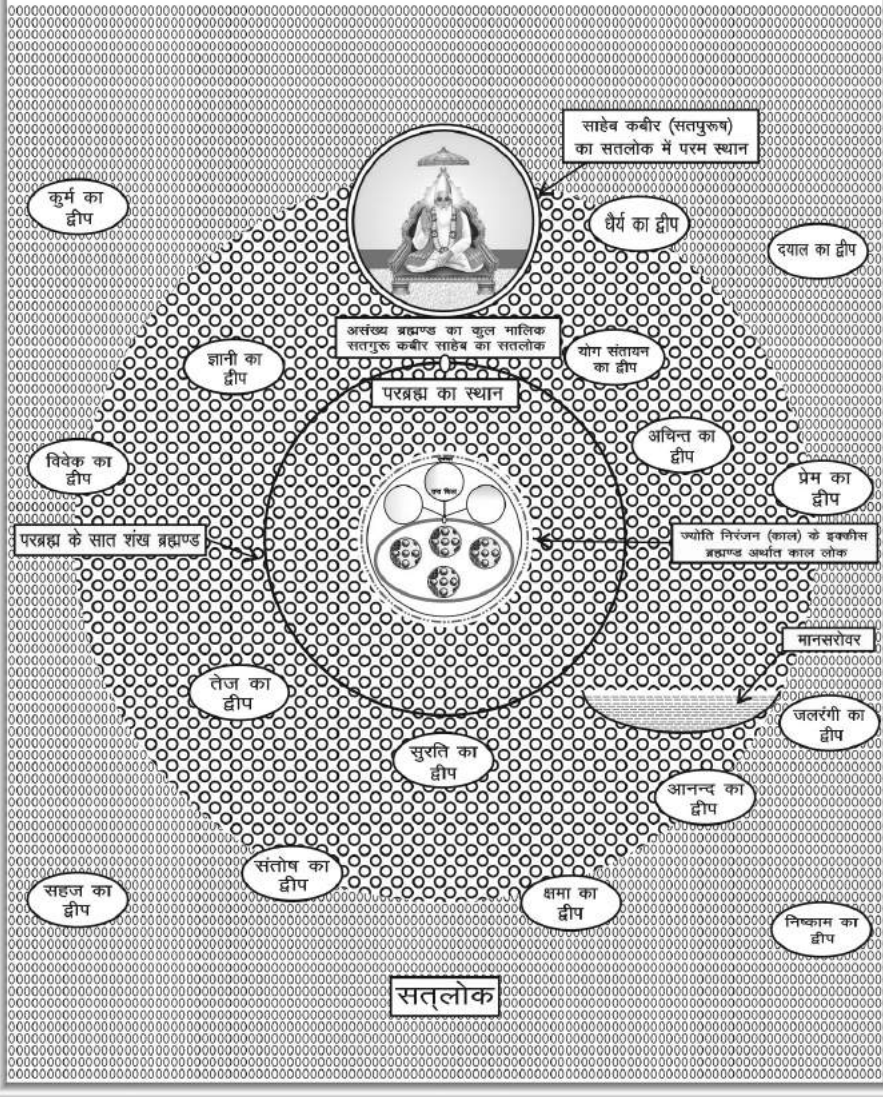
साहेब कबीर (सतपुरूष) का सतलोक में परम स्थान

कुर्म का द्वीप

धैर्य का द्वीप

दयाल का द्वीप

असंख्य ब्रह्मण्ड का कुल मालिक सतगुरू कबीर साहेब का सतलोक

ज्ञानी का द्वीप

योग संतायन का द्वीप

परब्रह्म का स्थान

अचिन्त का द्वीप

विवेक का द्वीप

प्रेम का द्वीप

परब्रह्म के सात शंख ब्रह्मण्ड

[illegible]

ज्योति निरंजन (काल) के इक्कीस ब्रह्मण्ड अर्थात काल लोक

मानसरोवर

तेज का द्वीप

जलरंगी का द्वीप

सुरति का द्वीप

आनन्द का द्वीप

संतोष का द्वीप

सहज का द्वीप

क्षमा का द्वीप

निष्काम का द्वीप

सत्लोक